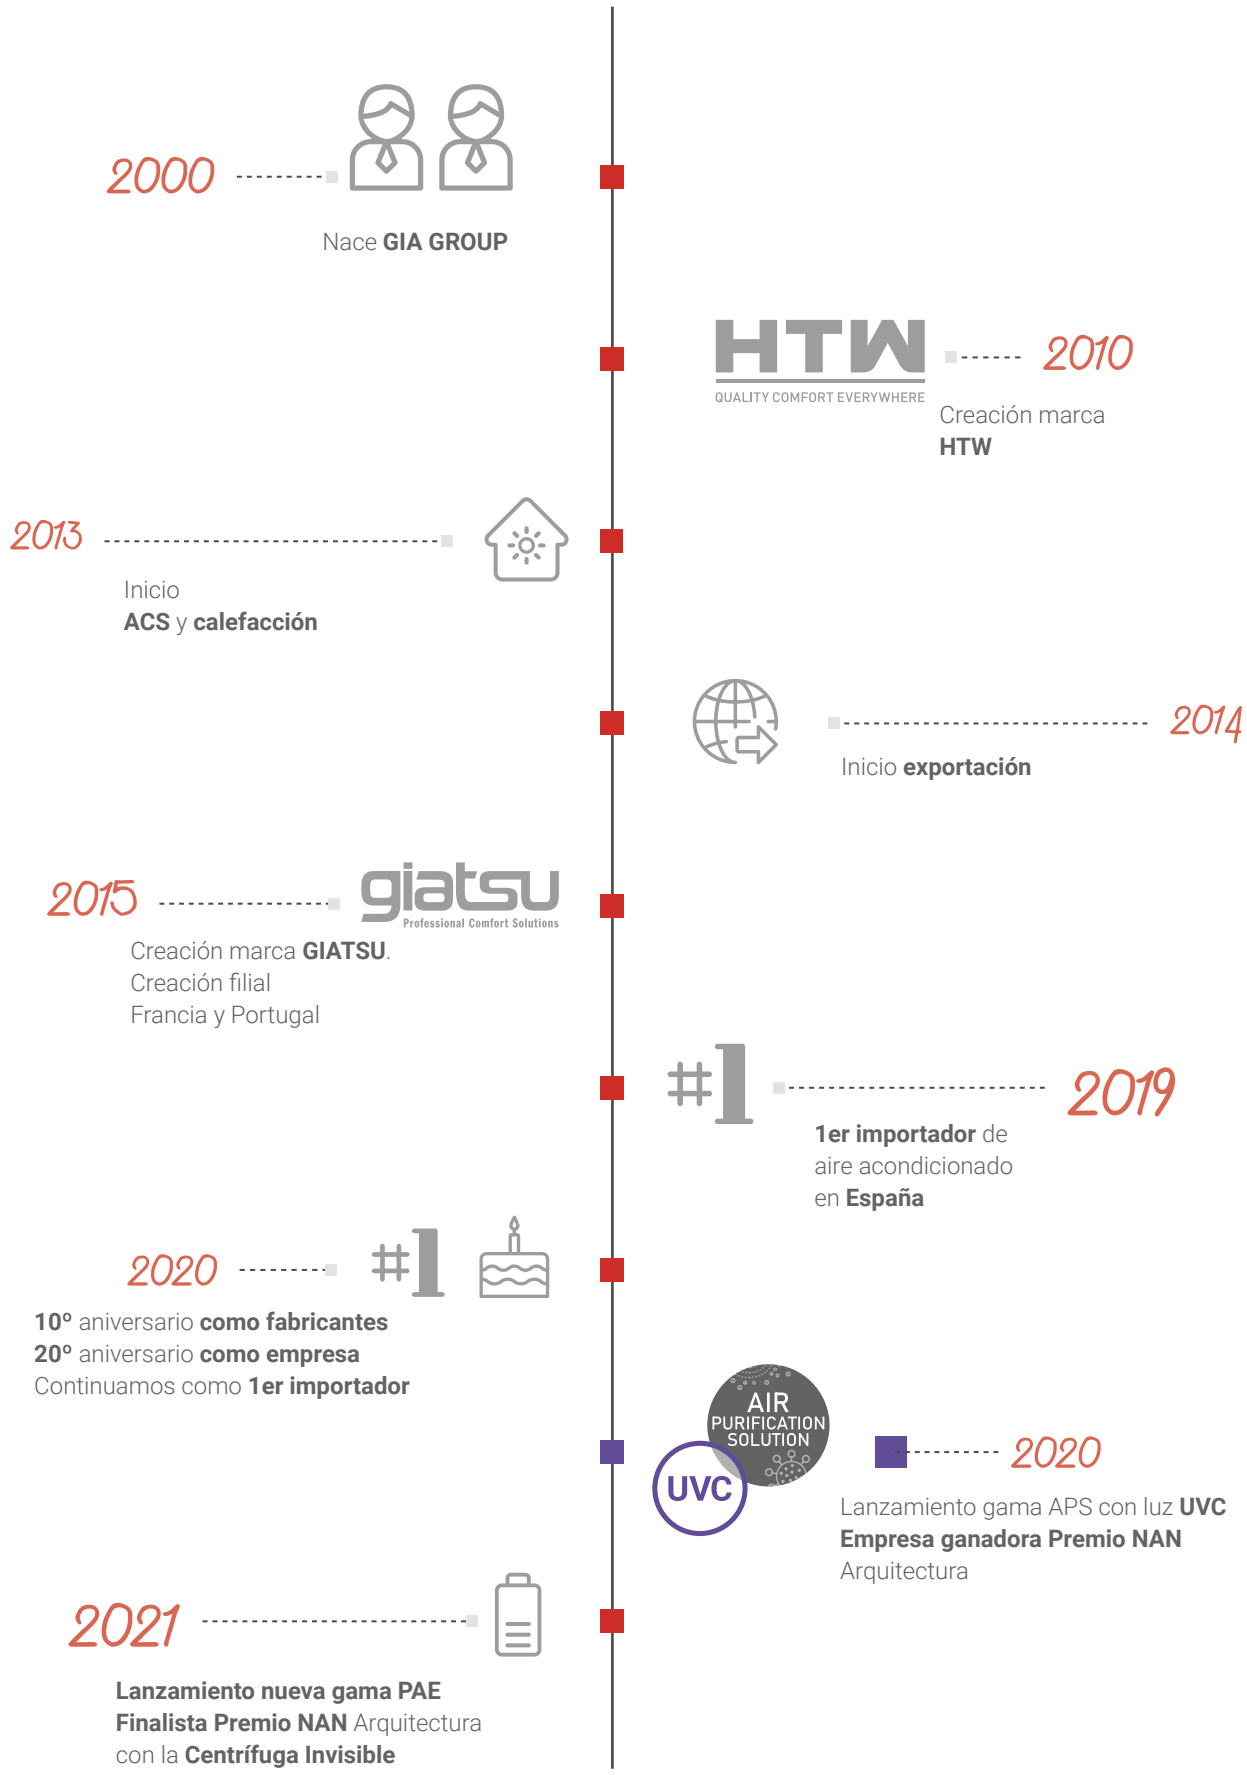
2000

Nace GIA GROUP

HTW
QUALITY COMFORT EVERYWHERE

2010

Creación marca HTW

2013

Inicio ACS y calefacción

2014

Inicio exportación

2015

giatsu
Professional Comfort Solutions

Creación marca GIATSU.
Creación filial
Francia y Portugal

#1

2019

1er importador de aire acondicionado en España

2020

#1

10º aniversario como fabricantes
20º aniversario como empresa
Continuamos como 1er importador

AIR PURIFICATION SOLUTION
UVC

2020

Lanzamiento gama APS con luz UVC
Empresa ganadora Premio NAN Arquitectura

2021

Lanzamiento nueva gama PAE
Finalista Premio NAN Arquitectura con la Centrífuga Invisible